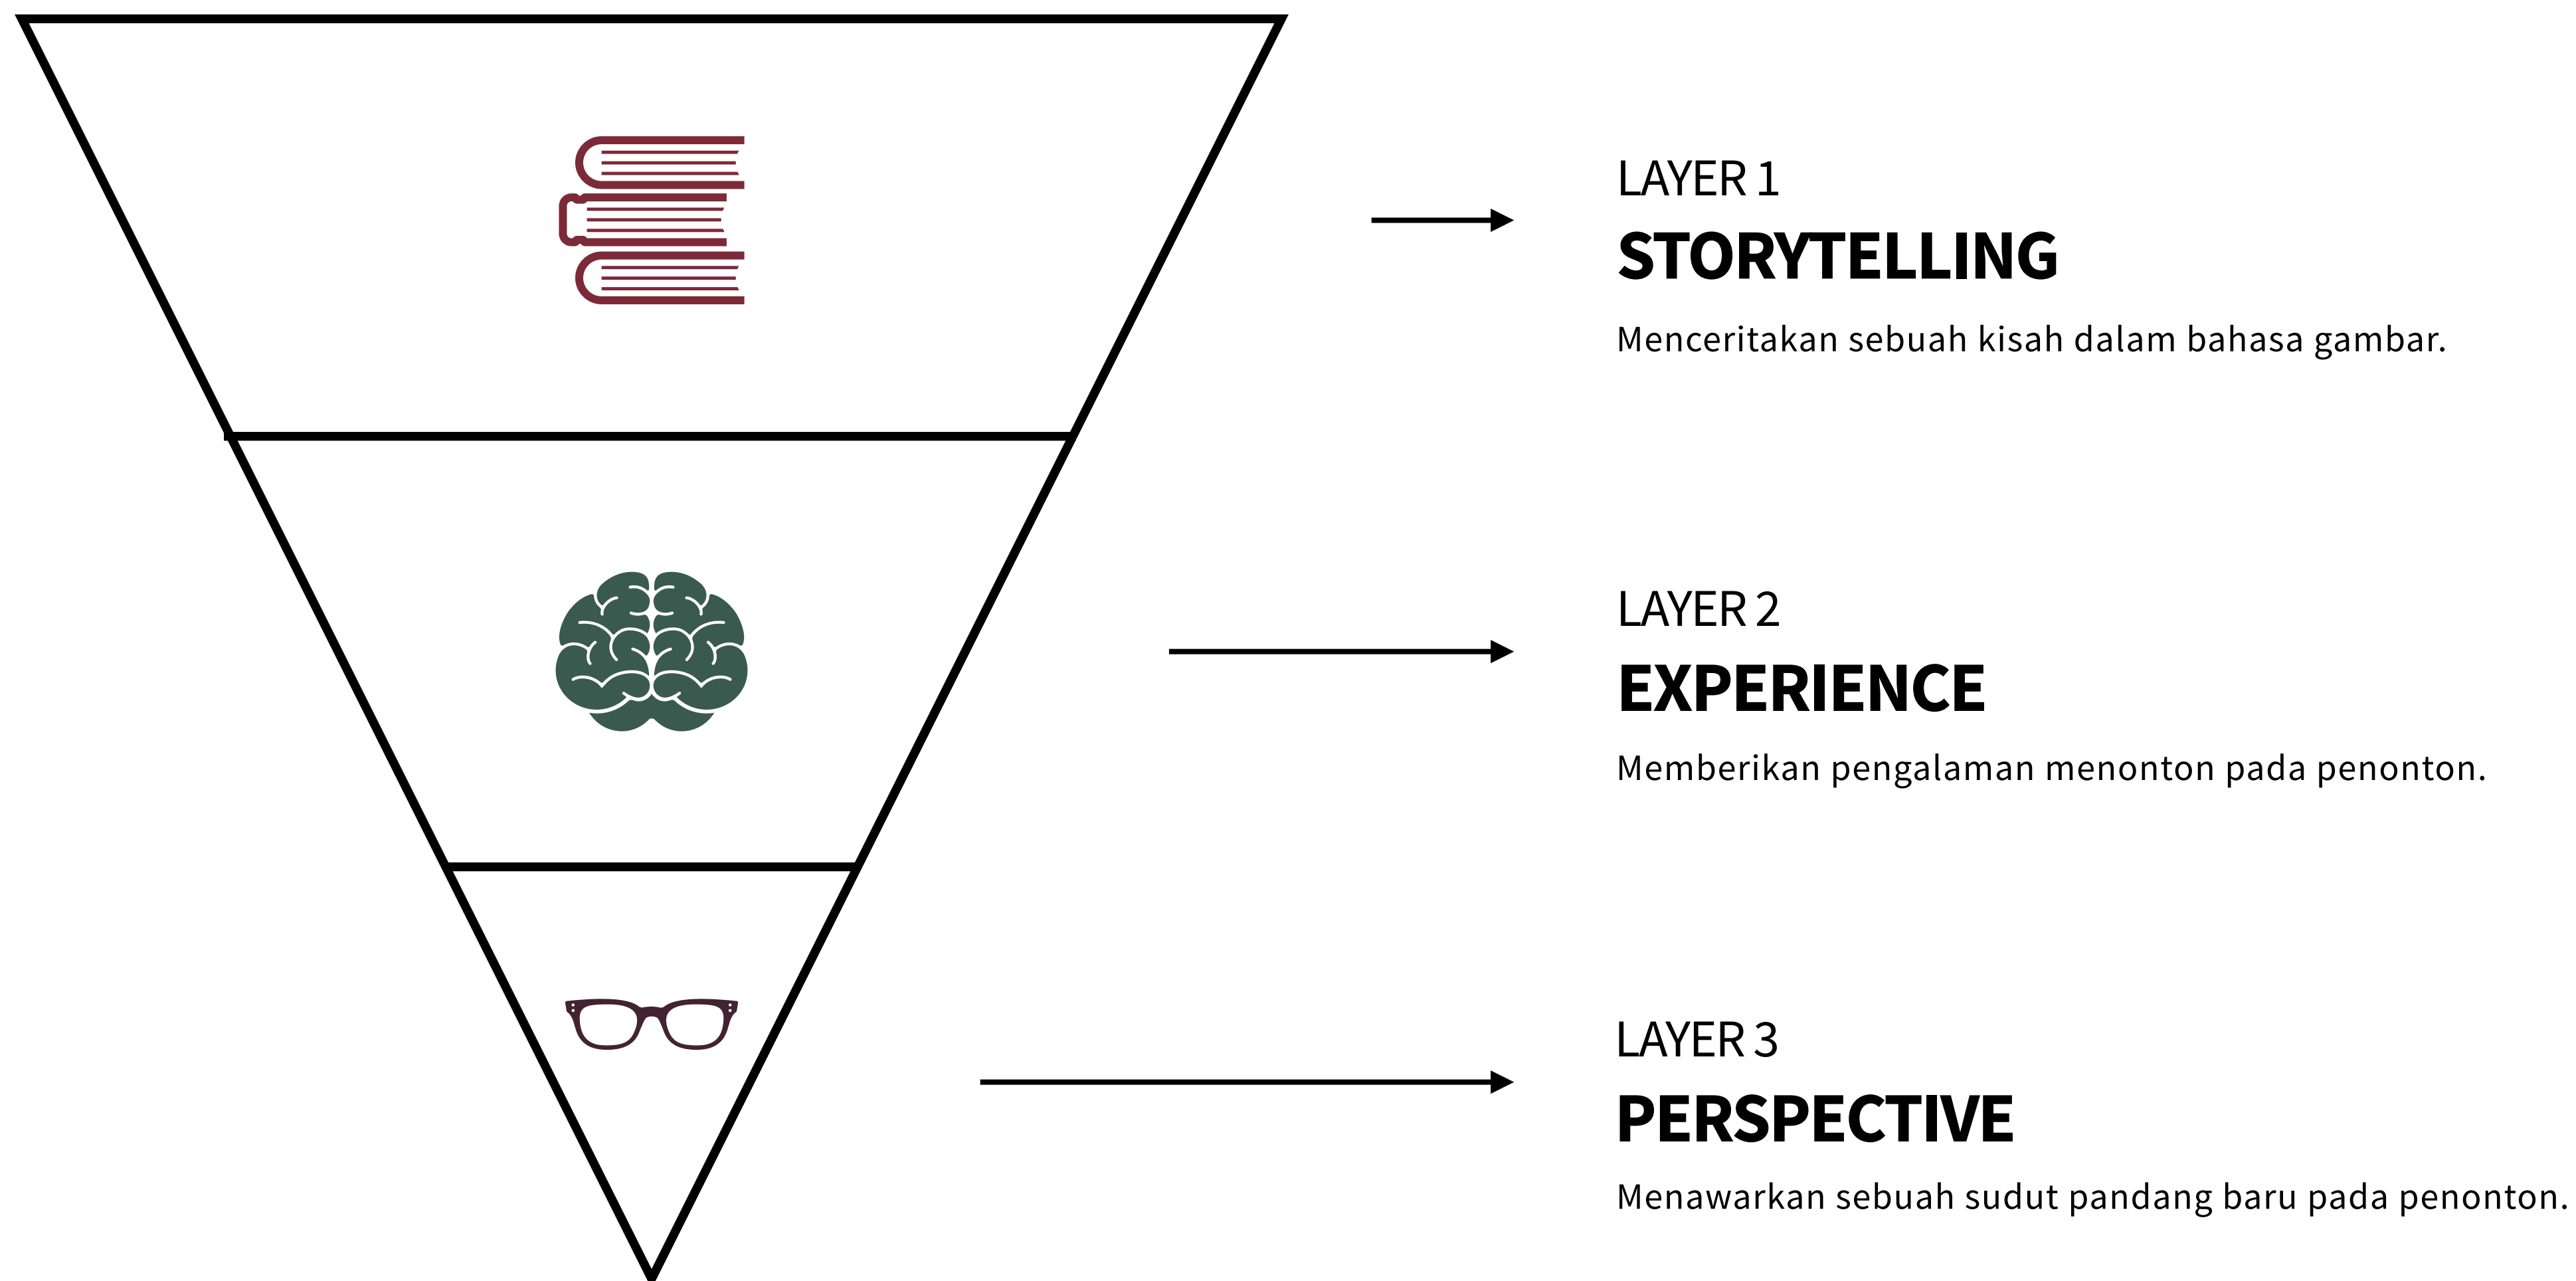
LAYER 1
STORYTELLING
Menceritakan sebuah kisah dalam bahasa gambar.

LAYER 2
EXPERIENCE
Memberikan pengalaman menonton pada penonton.

LAYER 3
PERSPECTIVE
Menawarkan sebuah sudut pandang baru pada penonton.